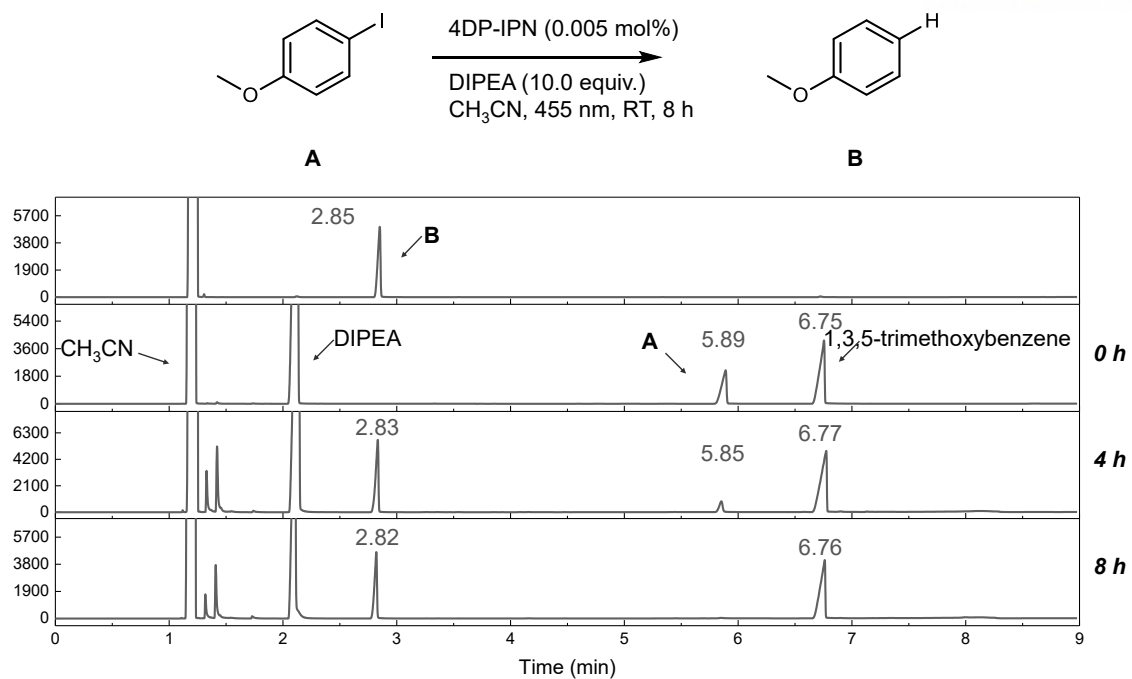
I

4DP-IPN (0.005 mol%)

DIPEA (10.0 equiv.)
$CH_3CN$, 455 nm, RT, 8 h

H

O

O

A

B

5700
3800
1900
0

2.85

B

5400
3600
1800
0

$CH_3CN$

DIPEA

A

5.89

6.75

1,3,5-trimethoxybenzene

0 h

6300
4200
2100
0

2.83

5.85

6.77

4 h

5700
3800
1900
0

2.82

6.76

8 h

0 1 2 3 4 5 6 7 8 9

Time (min)